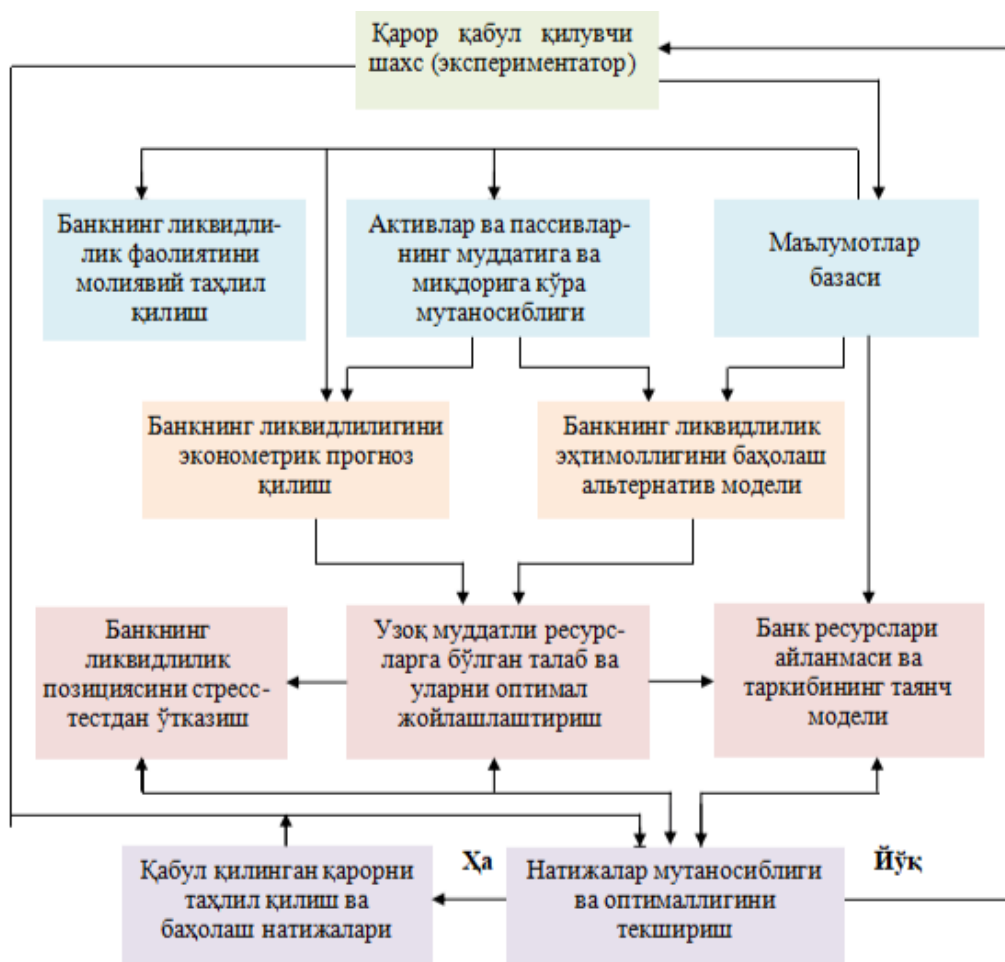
Қарор қабул қилувчи шахс (экспериментатор)

Банкнинг ликвидлилик фаолиятини молиявий таҳлил қилиш

Активлар ва пассивларнинг муддатига ва миқдорига кўра мутаносиблиги

Маълумотлар базаси

Банкнинг ликвидлилигини эконометрик прогноз қилиш

Банкнинг ликвидлилик эҳтимоллигини баҳолаш альтернатив модели

Банкнинг ликвидлилик позициясини стресс-тестдан ўтказиш

Узоқ муддатли ресурсларга бўлган талаб ва уларни оптимал жойлашлаштириш

Банк ресурслари айланмаси ва таркибининг таянч модели

Қабул қилинган қарорни таҳлил қилиш ва баҳолаш натижалари

Ҳа

Натижалар мутаносиблиги ва оптималлигини текшириш

Йўқ